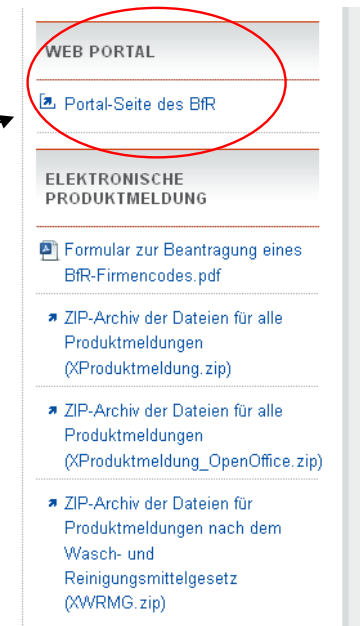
WEB PORTAL

Portal-Seite des BfR

ELEKTRONISCHE PRODUKTMELDUNG

Formular zur Beantragung eines BfR-Firmencodes.pdf

ZIP-Archiv der Dateien für alle Produktmeldungen (XProduktmeldung.zip)

ZIP-Archiv der Dateien für alle Produktmeldungen (XProduktmeldung_OpenOffice.zip)

ZIP-Archiv der Dateien für Produktmeldungen nach dem Wasch- und Reinigungsmittelgesetz (XWRMG.zip)